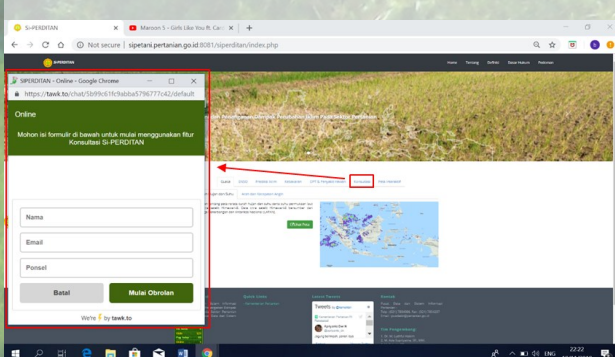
Si-PERDITAN
Maroon 5 - Girls Like You ft. Ca...
Not secure | sipetani.pertanian.go.id:8081/siperditan/index.php

SIPERDITAN - Online - Google Chrome
https://tawk.to/chat/5b99c61fc9abba5796777c42/default

Online

Mohon isi formulir di bawah untuk mulai menggunakan fitur Konsultasi Si-PERDITAN

Nama
Email
Ponsel

Batal
Mulai Obrolan

We're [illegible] by tawk.to

Home Tentang Definisi Dasar Hukum Peta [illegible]

Tweets

22:22
ENG